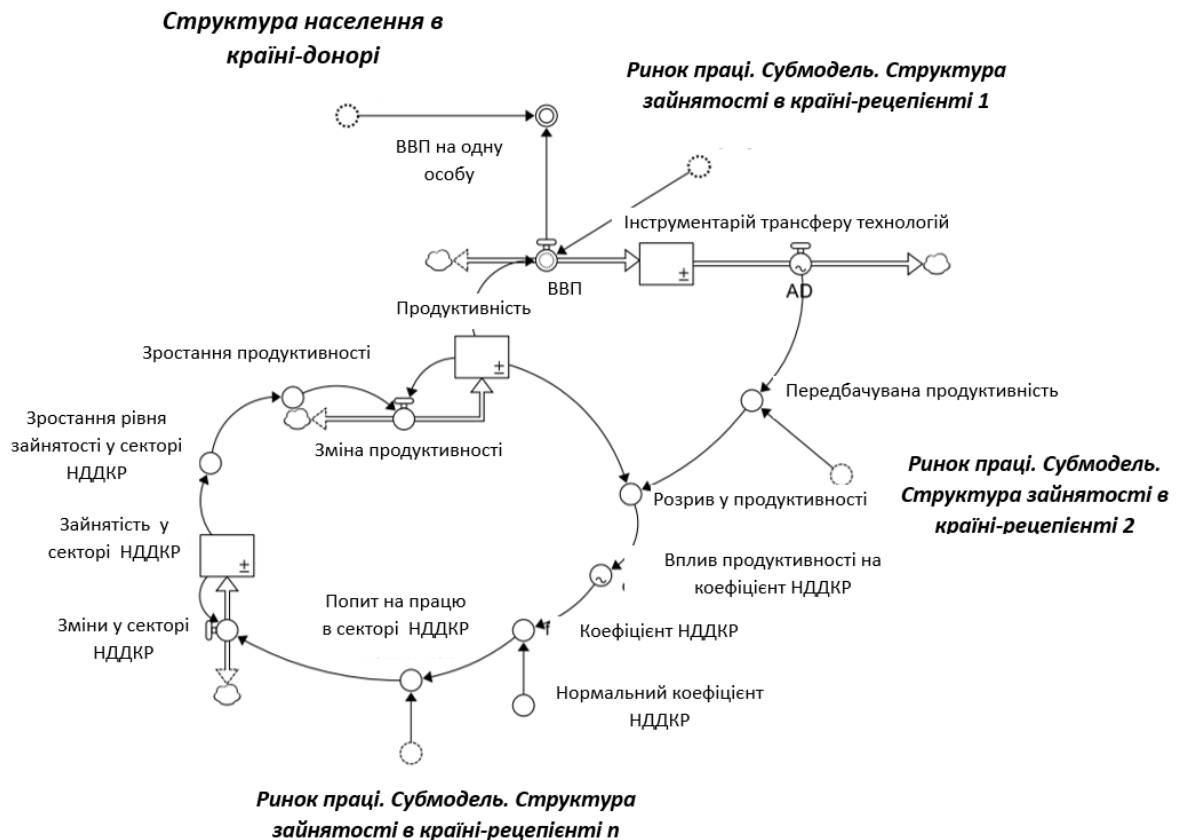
Структура населення в країні-донорі

Ринок праці. Субмодель. Структура зайнятості в країні-рецепієнті 1

ВВП на одну особу

Інструментарій трансферу технологій

ВВП

AD

Продуктивність

Зростання продуктивності

Передбачувана продуктивність

Зростання рівня зайнятості у секторі НДДКР

Зміна продуктивності

Ринок праці. Субмодель. Структура зайнятості в країні-рецепієнті 2

Розрив у продуктивності

Зайнятість у секторі НДДКР

Вплив продуктивності на коефіцієнт НДДКР

Попит на працю в секторі НДДКР

Зміни у секторі НДДКР

Коефіцієнт НДДКР

Нормальний коефіцієнт НДДКР

Ринок праці. Субмодель. Структура зайнятості в країні-рецепієнті n